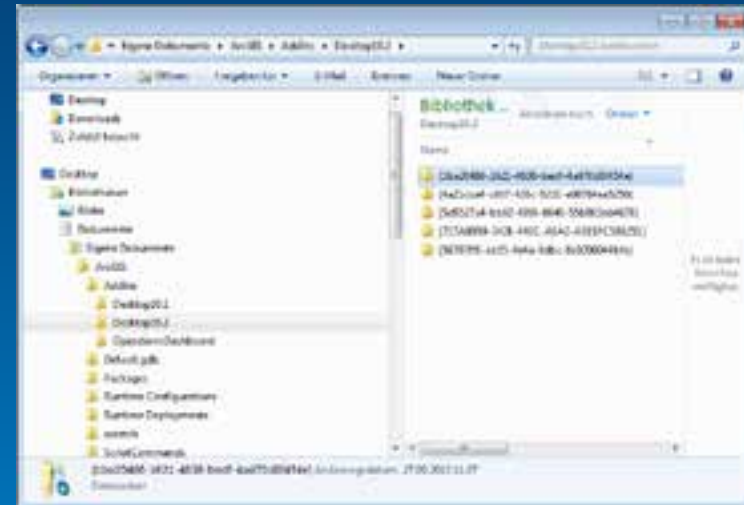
Eigene Dokumente ▸ ArcGIS ▸ AddIns ▸ Desktop10.2 ▸

Organisieren ▾ Öffnen Freigeben für ▾ E-Mail Brennen Neuer Ordner

Desktop
Downloads
Zuletzt besucht

Desktop
Bibliotheken
Bilder
Dokumente
Eigene Dokumente
ArcGIS
AddIns
Desktop10.1
Desktop10.2
OperationsDashboard
Default.gdb
Packages
Runtime Configurations
Runtime Deployments
scratch
ScriptCommands

Bibliothek ...
Desktop10.2

Anordnen nach: Ordner ▾

Name

{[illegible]}
{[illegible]}
{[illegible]}
{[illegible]}
{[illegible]}

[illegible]

{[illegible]} Änderungsdatum: 27.05.2013 11:27
Dateiordner